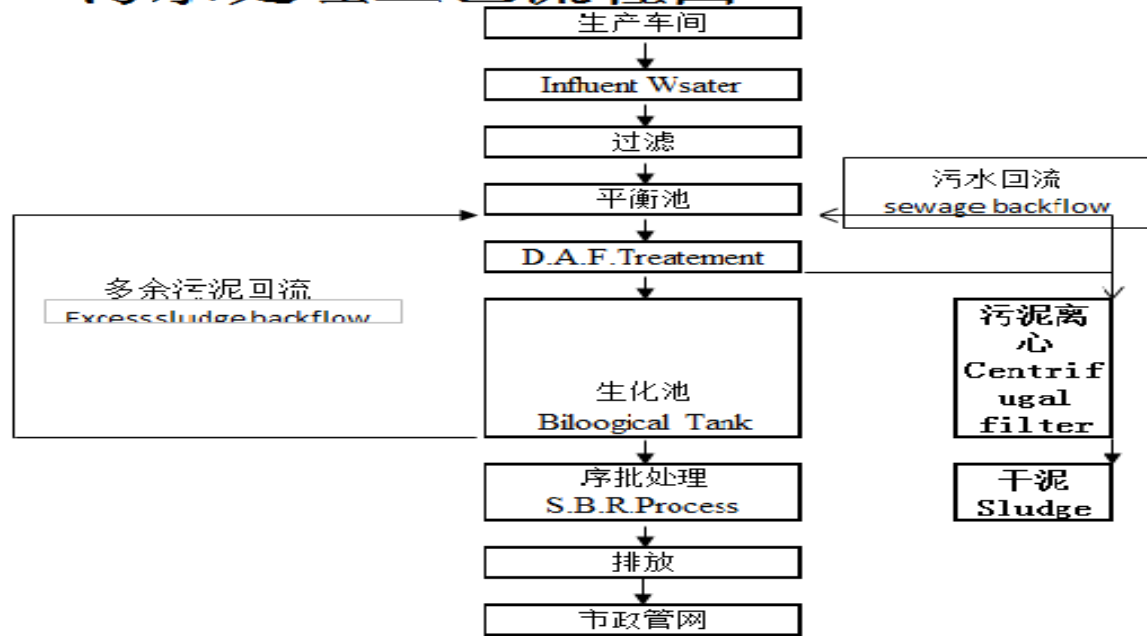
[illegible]

生产车间

Influent Wsater

过滤

平衡池

污水回流
sewage backflow

D.A.F.Treatement

多余污泥回流
Excess sludge backflow

生化池
Biloogical Tank

污泥离心
Centrifugal filter

序批处理
S.B.R.Process

干泥
Sludge

排放

市政管网